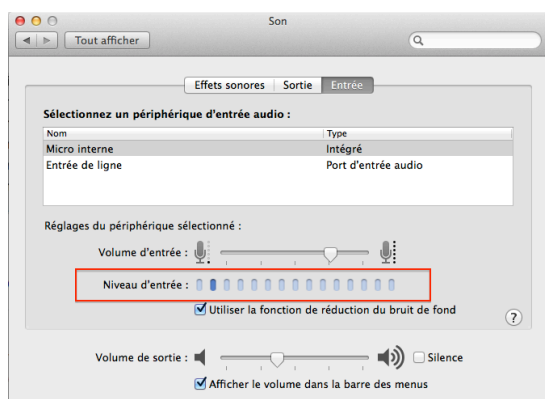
Son

Tout afficher

Effets sonores | Sortie | Entrée

Sélectionnez un périphérique d'entrée audio :

| Nom | Type |
|---|---|
| Micro interne | Intégré |
| Entrée de ligne | Port d'entrée audio |

Réglages du périphérique sélectionné :

Volume d'entrée :

Niveau d'entrée :

Utiliser la fonction de réduction du bruit de fond

?

Volume de sortie :

Silence

Afficher le volume dans la barre des menus